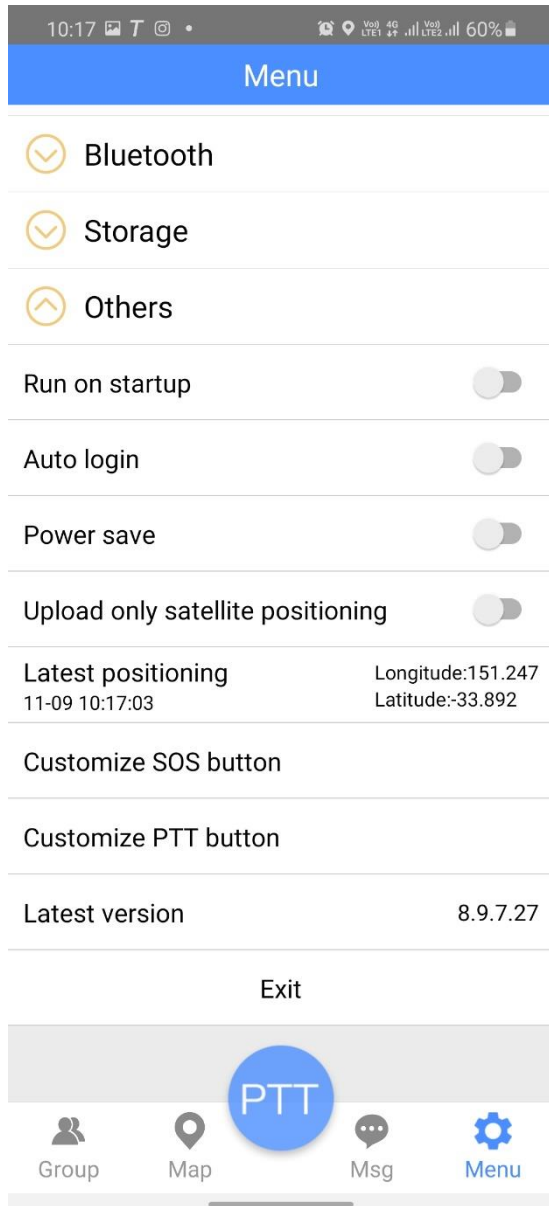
10:17 T • Vo) LTE1 4G Vo) LTE2 60%

Menu

Bluetooth

Storage

Others

Run on startup

Auto login

Power save

Upload only satellite positioning

Latest positioning
11-09 10:17:03
Longitude:151.247
Latitude:-33.892

Customize SOS button

Customize PTT button

Latest version 8.9.7.27

Exit

PTT

Group Map Msg Menu